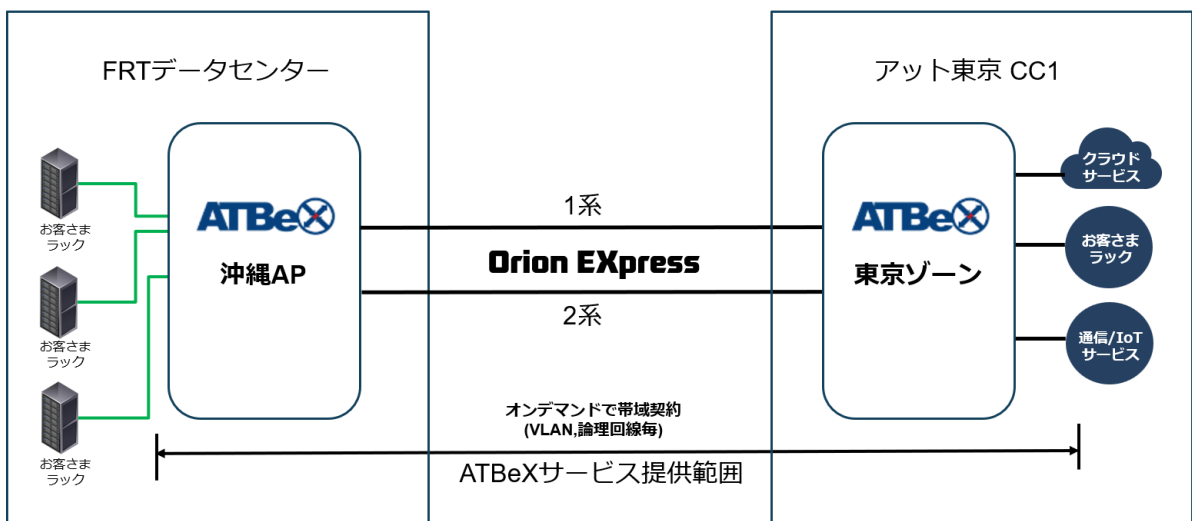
FRTデータセンター

アット東京 CC1

お客さまラック

お客さまラック

お客さまラック

ATBeX
沖縄AP

1系

Orion EXpress

2系

ATBeX
東京ゾーン

クラウドサービス

お客さまラック

通信/IoTサービス

オンデマンドで帯域契約
(VLAN,論理回線毎)

ATBeXサービス提供範囲